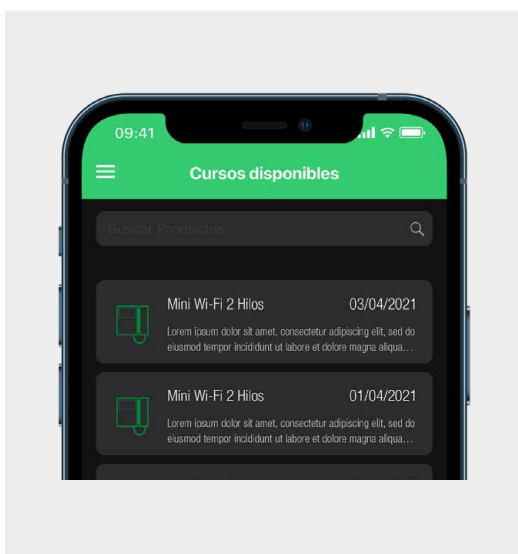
09:41

Cursos disponibles

Buscar Productos...

Mini Wi-Fi 2 Hilos 03/04/2021
Lorem ipsum dolor sit amet, consectetur adipiscing elit, sed do eiusmod tempor incididunt ut labore et dolore magna aliqua...

Mini Wi-Fi 2 Hilos 01/04/2021
Lorem ipsum dolor sit amet, consectetur adipiscing elit, sed do eiusmod tempor incididunt ut labore et dolore magna aliqua...